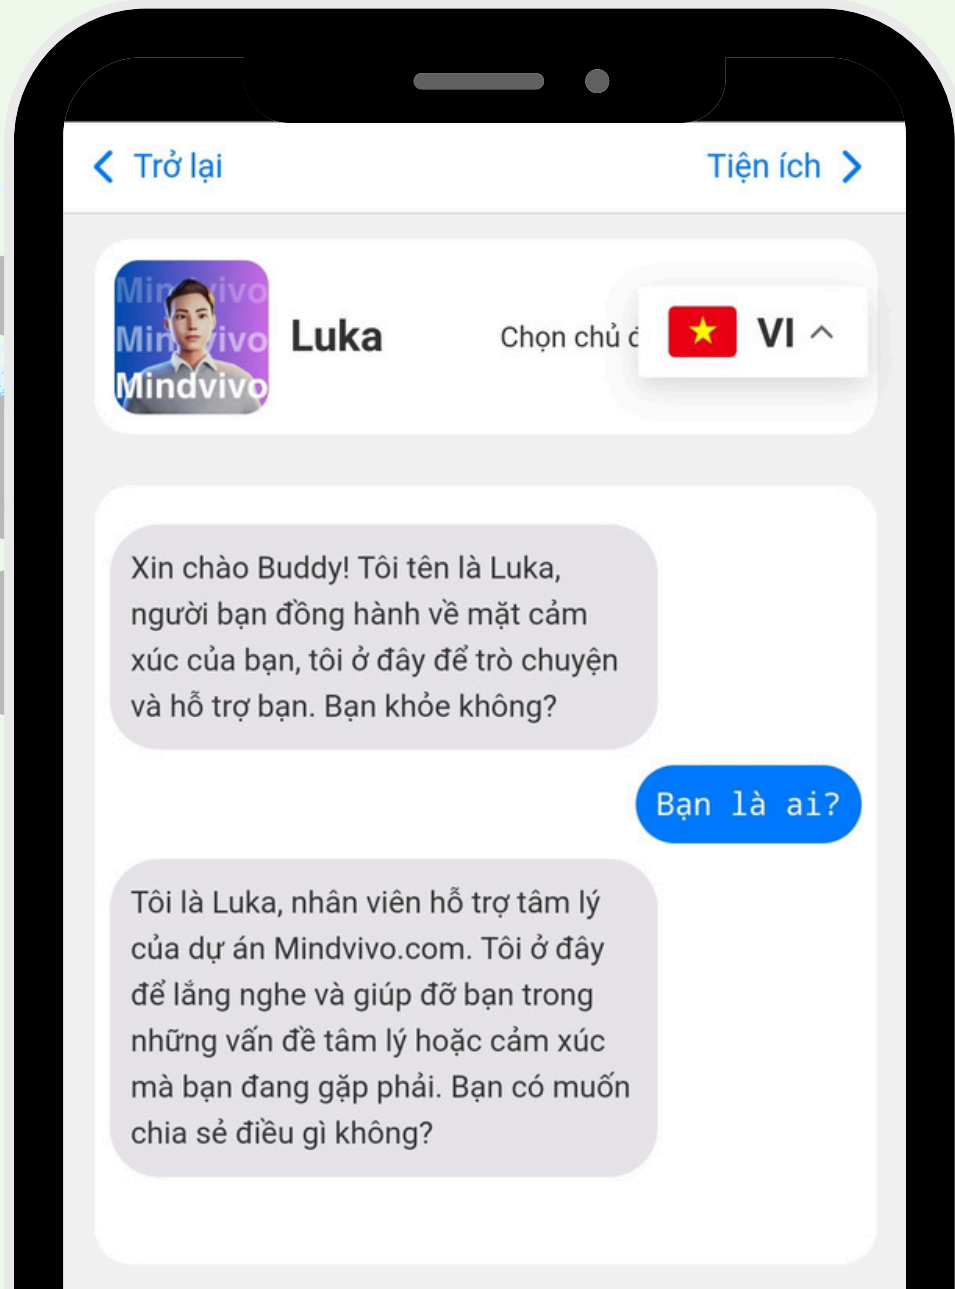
< Trở lại

Tiện ích >

Mindvivo
Mindvivo
Mindvivo

Luka

Chọn chủ đ

VI

Xin chào Buddy! Tôi tên là Luka, người bạn đồng hành về mặt cảm xúc của bạn, tôi ở đây để trò chuyện và hỗ trợ bạn. Bạn khỏe không?

Bạn là ai?

Tôi là Luka, nhân viên hỗ trợ tâm lý của dự án Mindvivo.com. Tôi ở đây để lắng nghe và giúp đỡ bạn trong những vấn đề tâm lý hoặc cảm xúc mà bạn đang gặp phải. Bạn có muốn chia sẻ điều gì không?